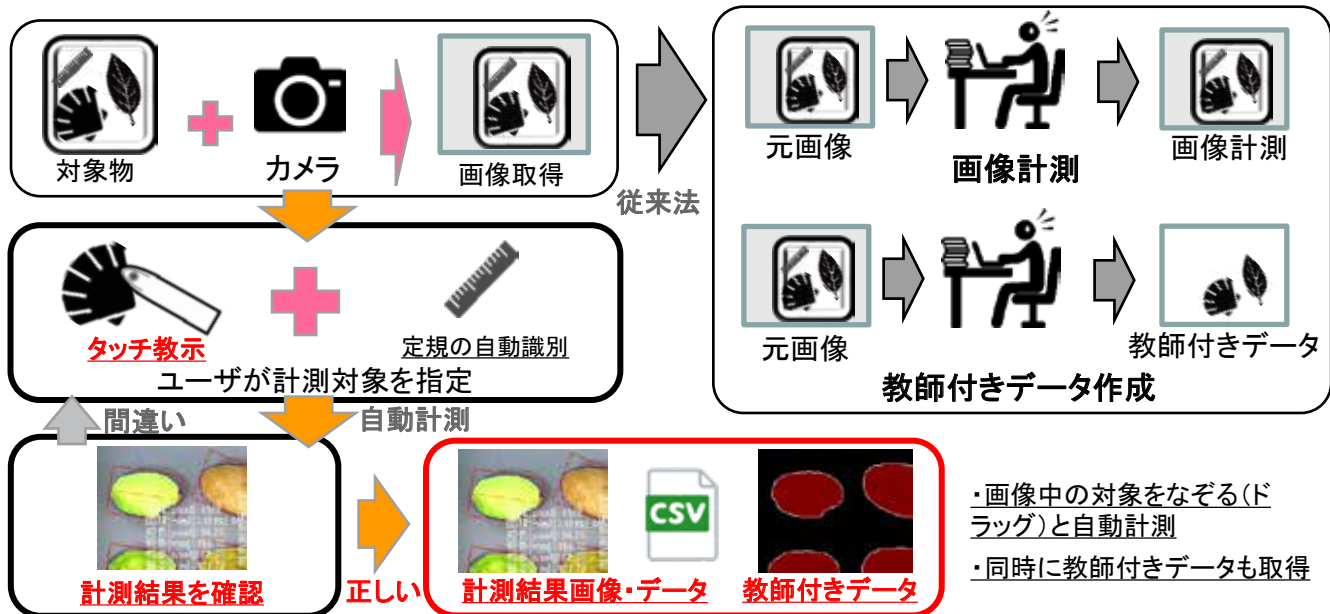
対象物

カメラ

画像取得

従来法

元画像

画像計測

画像計測

元画像

教師付きデータ

教師付きデータ作成

タッチ教示

定規の自動識別

ユーザが計測対象を指定

間違い

自動計測

計測結果を確認

正しい

CSV

計測結果画像・データ

教師付きデータ

・画像中の対象をなぞる(ドラッグ)と自動計測

・同時に教師付きデータも取得